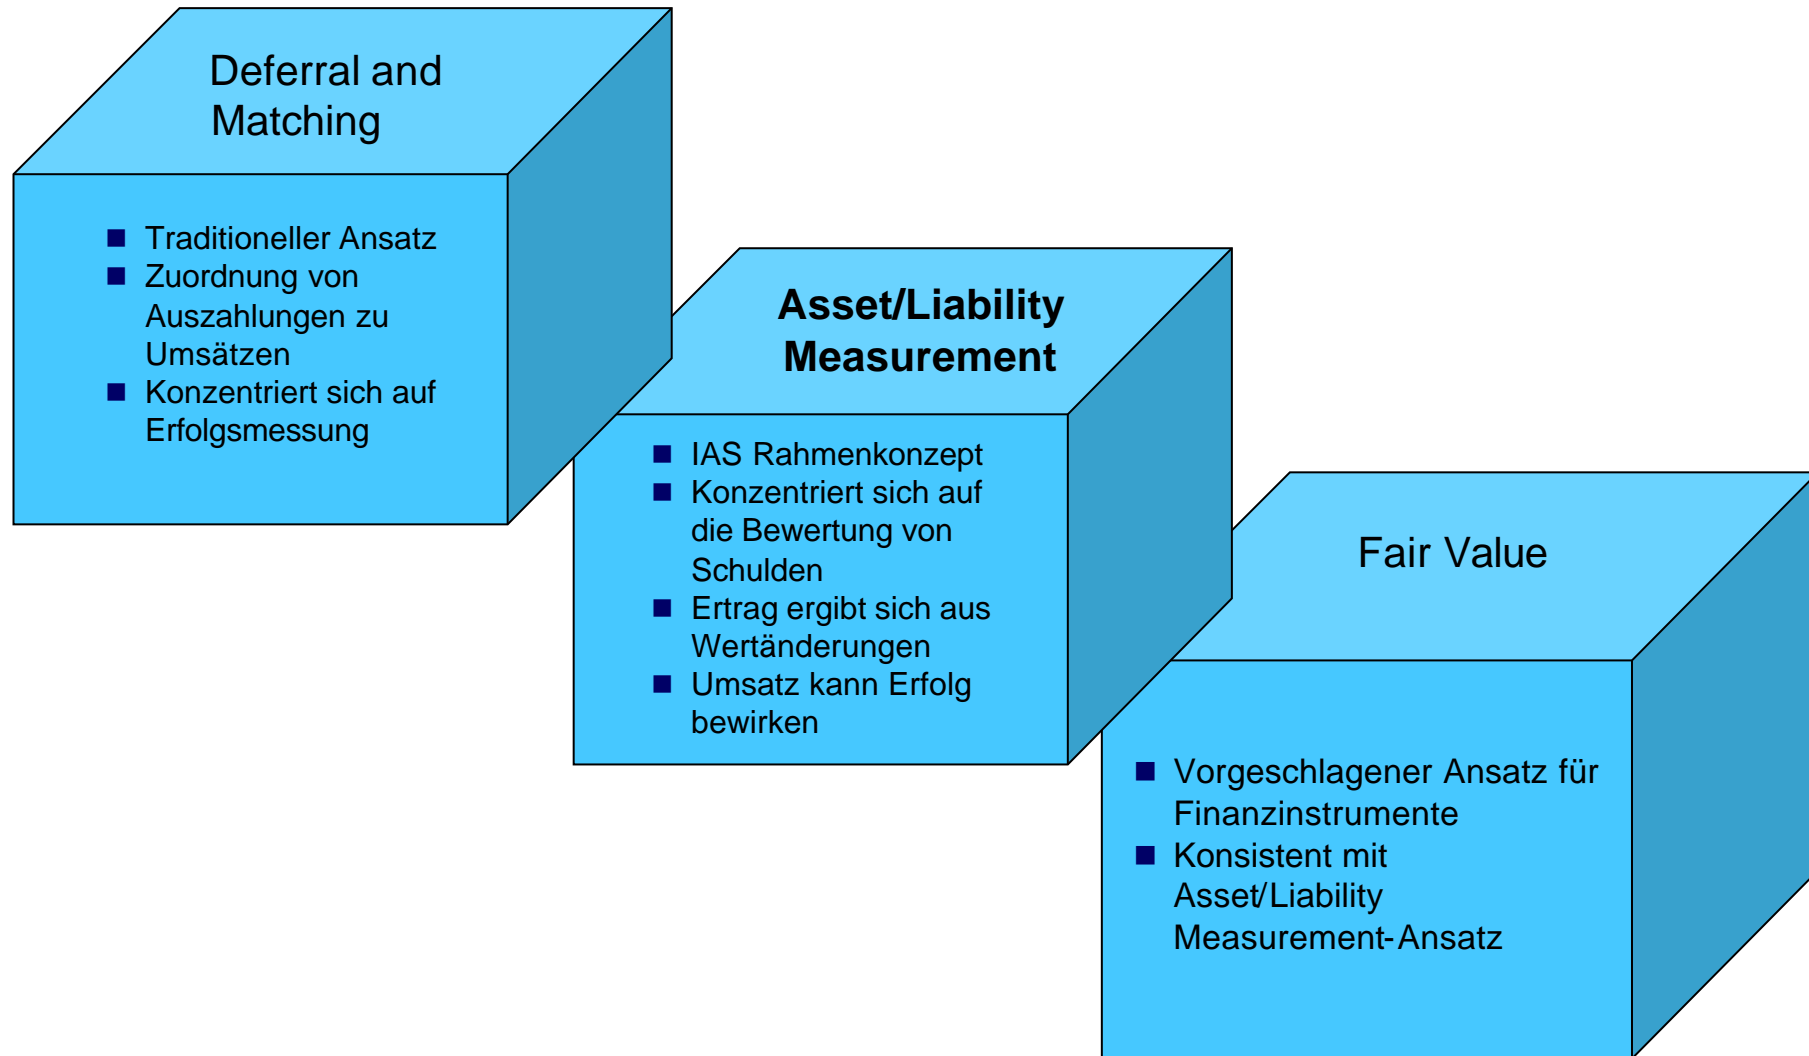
Deferral and Matching

- Traditioneller Ansatz
- Zuordnung von Auszahlungen zu Umsätzen
- Konzentriert sich auf Erfolgsmessung

**Asset/Liability Measurement**

- IAS Rahmenkonzept
- Konzentriert sich auf die Bewertung von Schulden
- Ertrag ergibt sich aus Wertänderungen
- Umsatz kann Erfolg bewirken

Fair Value

- Vorgeschlagener Ansatz für Finanzinstrumente
- Konsistent mit Asset/Liability Measurement-Ansatz